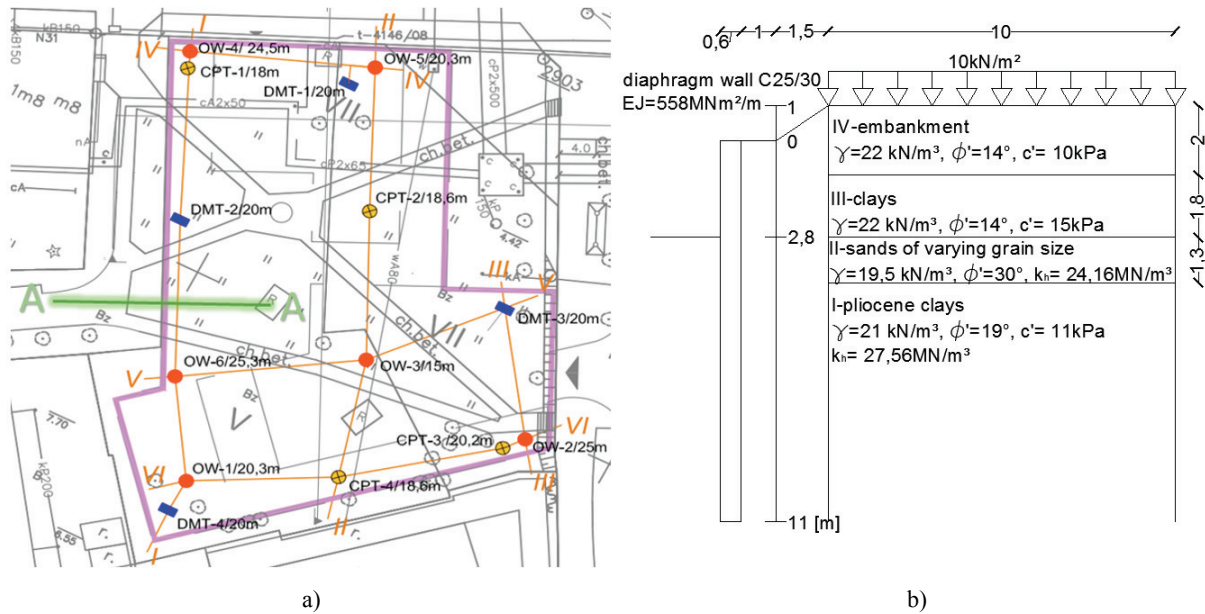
kB150
N31
kB150
1m8 m8
IV
I
II
OW-4/ 24,5m
t-4146/08
OW-5/20,3m
CPT-1/18m
DMT-1/20m
IV
2903
VIII
cA2x50
cP2x500
4.0
ch.bet.
ch.bet.
cA
cP2x65
CPT-2/18,6m
DMT-2/20m
4.42
III
A
A
Bz
V
DMT-3/20m
VII
ch.bet.
Bz
OW-6/25,3m
OW-3/15m
V
V
7.70
Bz
VI
CPT-3 /20,2m
OW-2/25m
VI
OW-1/20,3m
III
CPT-4/18,6m
kB200
DMT-4/20m
I
II
8.55

0,6 1 1,5 10
10kN/m²
diaphragm wall C25/30
EJ=558MNm²/m
1
0
2,8
11 [m]
IV-embankment
$\gamma$=22 kN/m³, $\phi$'=14°, c'= 10kPa
III-clays
$\gamma$=22 kN/m³, $\phi$'=14°, c'= 15kPa
II-sands of varying grain size
$\gamma$=19,5 kN/m³, $\phi$'=30°, $k_h$= 24,16MN/m³
I-pliocene clays
$\gamma$=21 kN/m³, $\phi$'=19°, c'= 11kPa
$k_h$= 27,56MN/m³
2
1,8
1,3

a)
b)